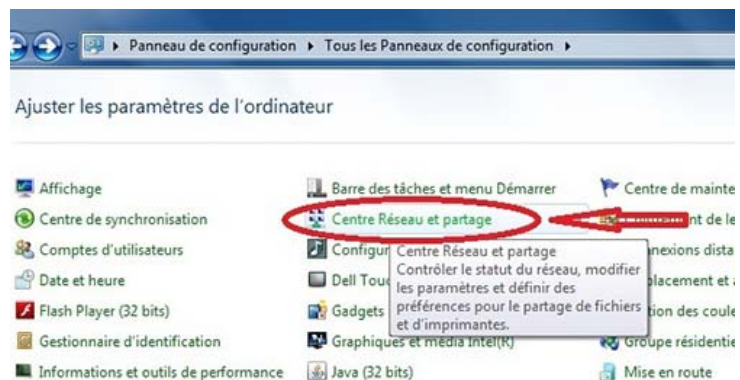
Panneau de configuration ▸ Tous les Panneaux de configuration ▸

Ajuster les paramètres de l'ordinateur

Affichage
Centre de synchronisation
Comptes d'utilisateurs
Date et heure
Flash Player (32 bits)
Gestionnaire d'identification
Informations et outils de performance

Barre des tâches et menu Démarrer
Centre Réseau et partage
Configur
Dell Tou
Gadgets
Graphiques et média Intel(R)
Java (32 bits)

Centre Réseau et partage
Contrôler le statut du réseau, modifier les paramètres et définir des préférences pour le partage de fichiers et d'imprimantes.

Centre de mainte
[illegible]nt de le
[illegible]nexions dista
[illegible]placement et a
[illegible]tion des coule
Groupe résidenti
Mise en route